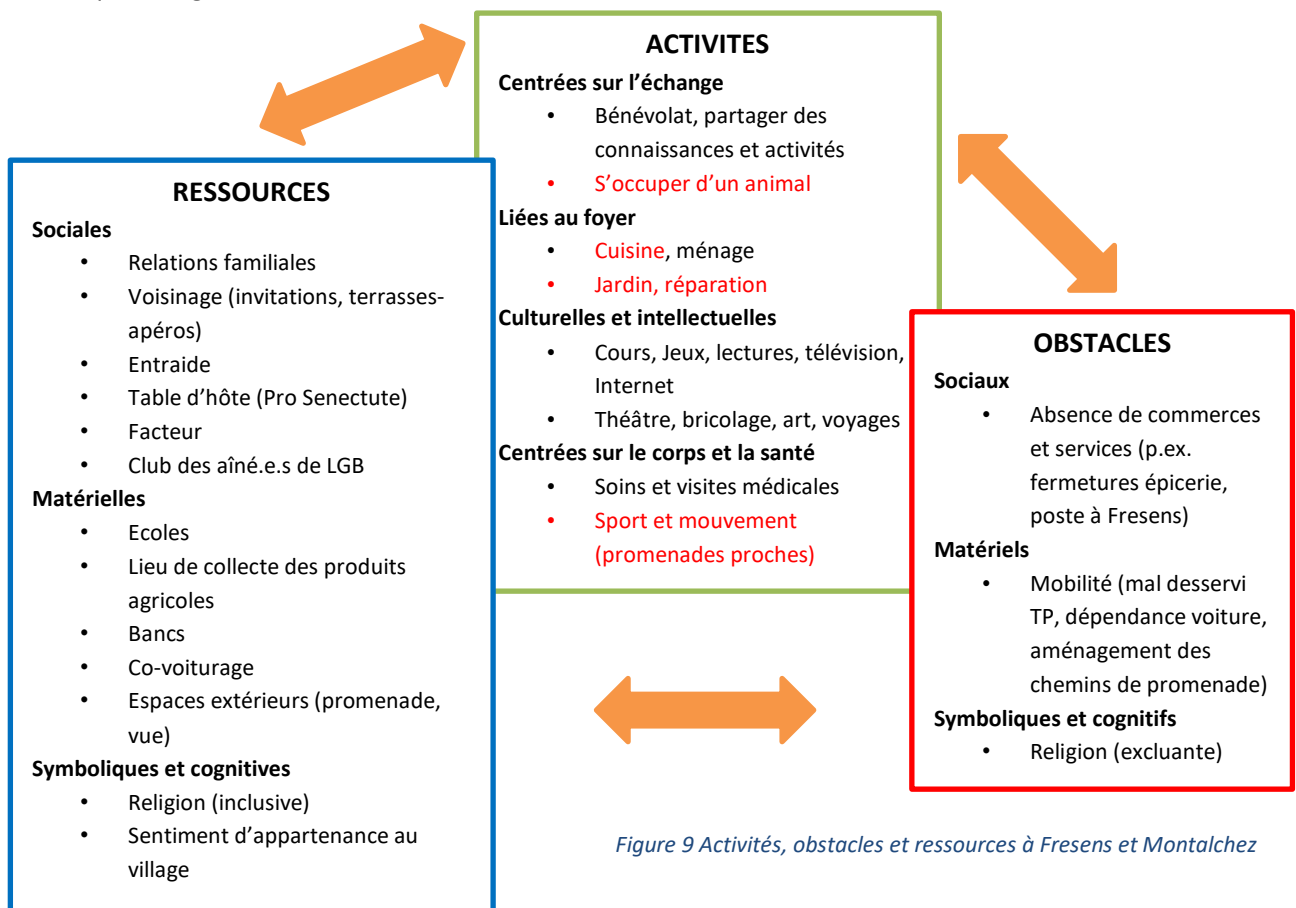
ACTIVITES

Centrées sur l'échange
- Bénévolat, partager des connaissances et activités
- S'occuper d'un animal

Liées au foyer
- Cuisine, ménage
- Jardin, réparation

Culturelles et intellectuelles
- Cours, Jeux, lectures, télévision, Internet
- Théâtre, bricolage, art, voyages

Centrées sur le corps et la santé
- Soins et visites médicales
- Sport et mouvement (promenades proches)

RESSOURCES

Sociales
- Relations familiales
- Voisinage (invitations, terrasses-apéros)
- Entraide
- Table d'hôte (Pro Senectute)
- Facteur
- Club des aîné.e.s de LGB

Matérielles
- Ecoles
- Lieu de collecte des produits agricoles
- Bancs
- Co-voiturage
- Espaces extérieurs (promenade, vue)

Symboliques et cognitives
- Religion (inclusive)
- Sentiment d'appartenance au village

OBSTACLES

Sociaux
- Absence de commerces et services (p.ex. fermetures épicerie, poste à Fresens)

Matériels
- Mobilité (mal desservi TP, dépendance voiture, aménagement des chemins de promenade)

Symboliques et cognitifs
- Religion (excluante)

Figure 9 Activités, obstacles et ressources à Fresens et Montalchez